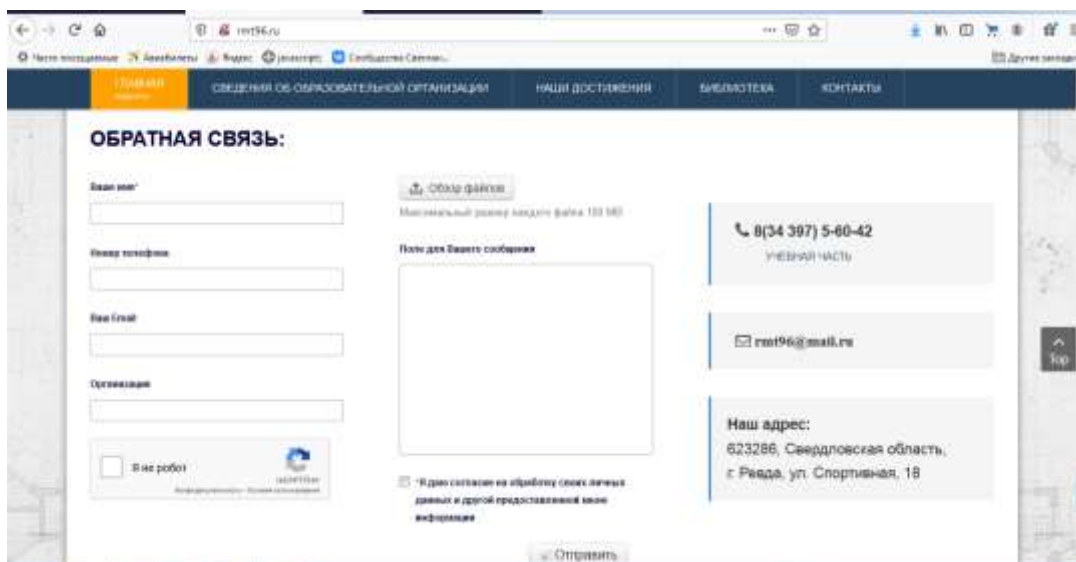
rmt96.ru

Часто посещаемые Авиабилеты Яндекс javascript Сообщество Свеспи... Другие закладки

ГЛАВНАЯ

СВЕДЕНИЯ ОБ ОБРАЗОВАТЕЛЬНОЙ ОРГАНИЗАЦИИ

НАШИ ДОСТИЖЕНИЯ

БИБЛИОТЕКА

КОНТАКТЫ

ОБРАТНАЯ СВЯЗЬ:

Ваше имя*

Номер телефона

Ваш Email

Организация

Я не робот

Обзор файлов

Максимальный размер каждого файла 100 МБ

Поле для Вашего сообщения

*Я даю согласие на обработку своих личных данных и другой предоставленной мною информации

Отправить

8(34 397) 5-60-42

УЧЕБНАЯ ЧАСТЬ

rmt96@mail.ru

Наш адрес:

623286, Свердловская область, г. Ревда, ул. Спортивная, 18

Top